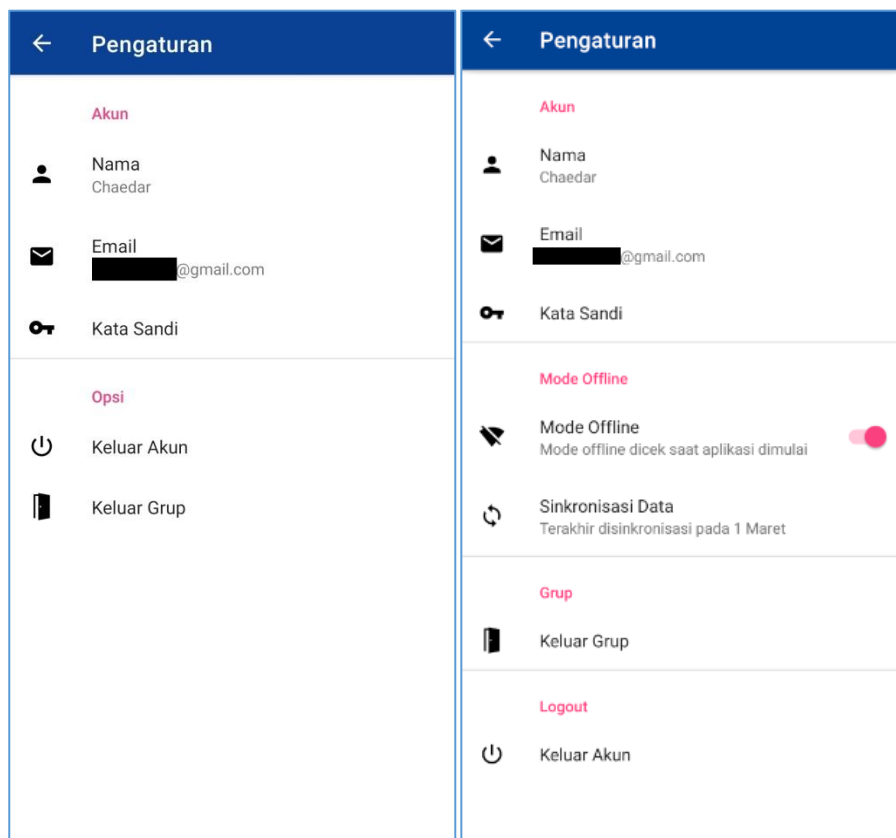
Pengaturan

Akun

Nama
Chaedar

Email
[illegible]@gmail.com

Kata Sandi

Opsi

Keluar Akun

Keluar Grup

Pengaturan

Akun

Nama
Chaedar

Email
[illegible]@gmail.com

Kata Sandi

Mode Offline

Mode Offline
Mode offline dicek saat aplikasi dimulai

Sinkronisasi Data
Terakhir disinkronisasi pada 1 Maret

Grup

Keluar Grup

Logout

Keluar Akun